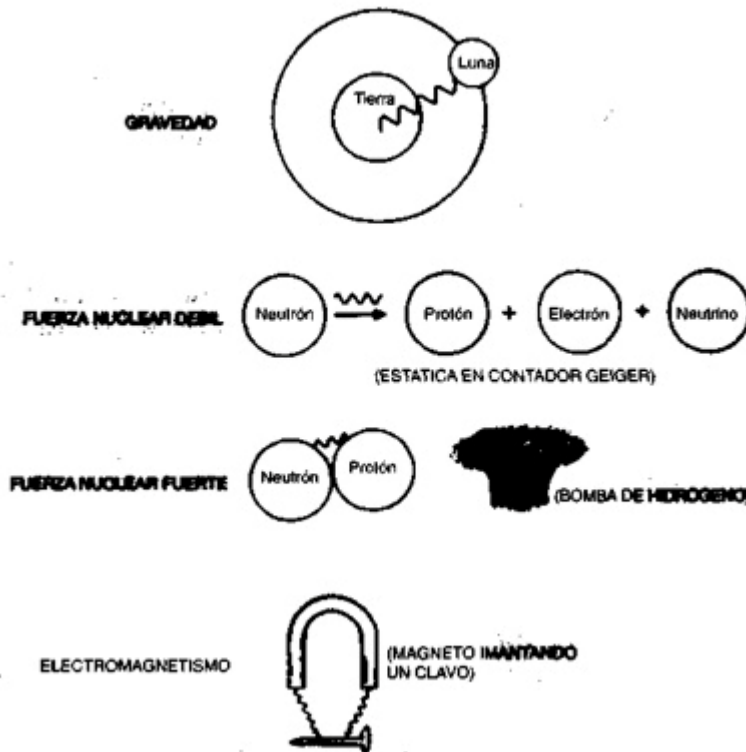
GRAVEDAD

Tierra

Luna

FUERZA NUCLEAR DEBIL

Neutrón

Protón

+

Electrón

+

Neutrino

(ESTATICA EN CONTADOR GEIGER)

FUERZA NUCLEAR FUERTE

Neutrón

Protón

(BOMBA DE HIDROGENO)

ELECTROMAGNETISMO

(MAGNETO IMANTANDO UN CLAVO)